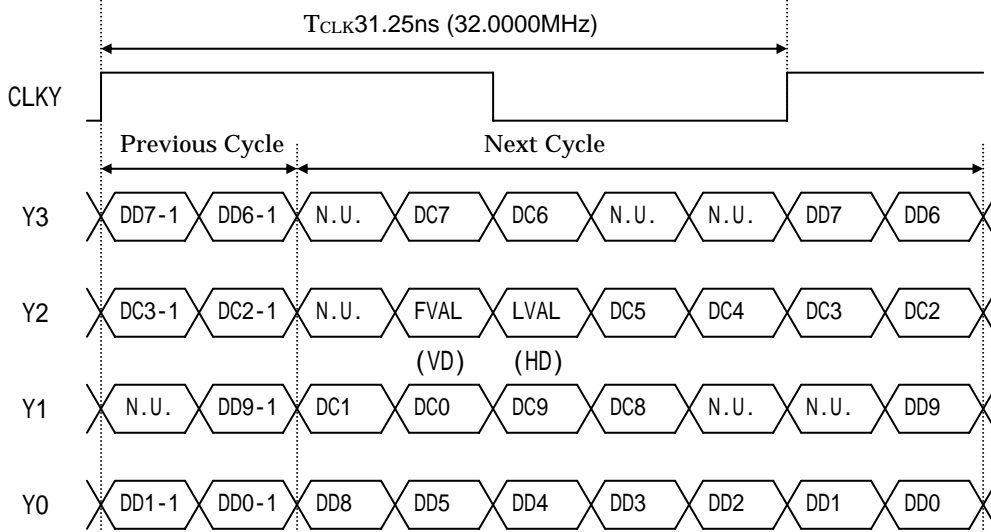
$T_{CLK}$31.25ns (32.0000MHz)

CLKY

Previous Cycle

Next Cycle

Y3 DD7-1 DD6-1 N.U. DC7 DC6 N.U. N.U. DD7 DD6

Y2 DC3-1 DC2-1 N.U. FVAL LVAL DC5 DC4 DC3 DC2

(VD) (HD)

Y1 N.U. DD9-1 DC1 DC0 DC9 DC8 N.U. N.U. DD9

Y0 DD1-1 DD0-1 DD8 DD5 DD4 DD3 DD2 DD1 DD0